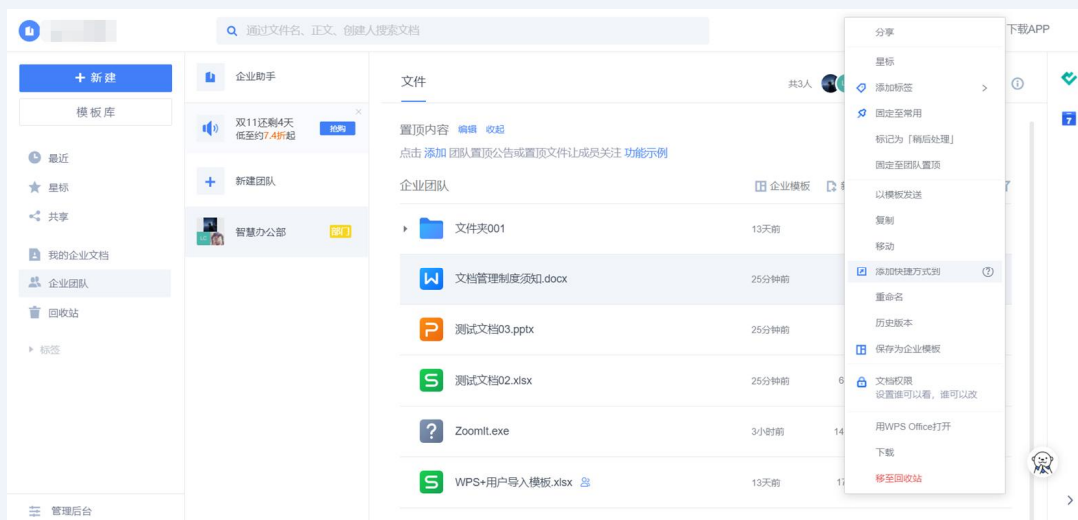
通过文件名、正文、创建人搜索文档

下载APP

+ 新建

模板库

最近

星标

共享

我的企业文档

企业团队

回收站

▸ 标签

管理后台

企业助手

双11还剩4天
低至约7.4折起
抢购

新建团队

智慧办公部
部门

文件

共3人

置顶内容 编辑 收起

点击 添加 团队置顶公告或置顶文件让成员关注 功能示例

企业团队

企业模板

文件夹001 13天前

文档管理制度须知.docx 25分钟前

测试文档03.pptx 25分钟前

测试文档02.xlsx 25分钟前

ZoomIt.exe 3小时前

WPS+用户导入模板.xlsx 13天前

分享

星标

添加标签

固定至常用

标记为「稍后处理」

固定至团队置顶

以模板发送

复制

移动

添加快捷方式到

重命名

历史版本

保存为企业模板

文档权限
设置谁可以看，谁可以改

用WPS Office打开

下载

移至回收站